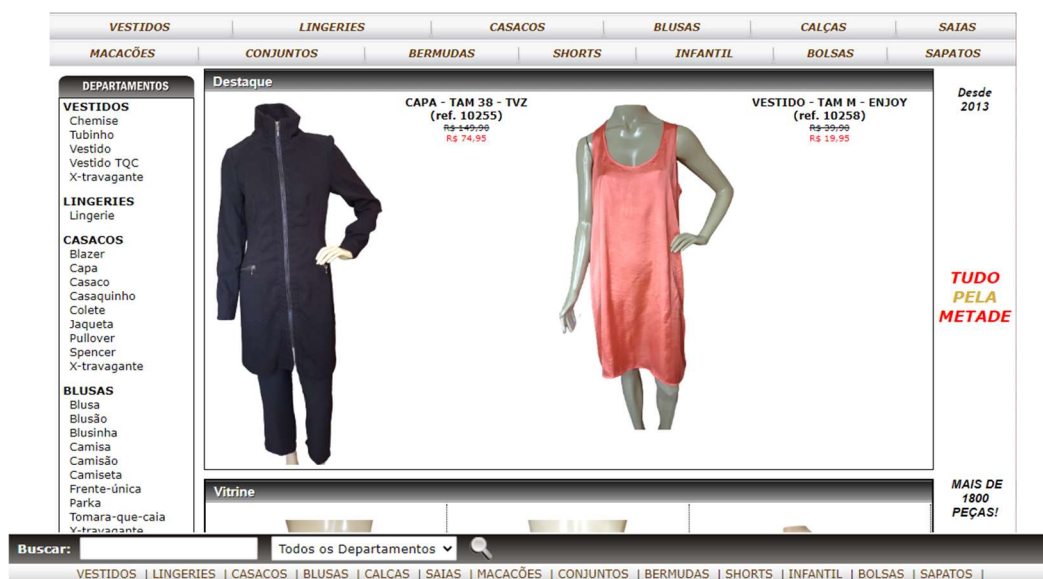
VESTIDOS | LINGERIES | CASACOS | BLUSAS | CALÇAS | SAIAS
MACACÕES | CONJUNTOS | BERMUDAS | SHORTS | INFANTIL | BOLSAS | SAPATOS

DEPARTAMENTOS
VESTIDOS
Chemise
Tubinho
Vestido
Vestido TQC
X-travagante

LINGERIES
Lingerie

CASACOS
Blazer
Capa
Casaco
Casaquinho
Colete
Jaqueta
Pullover
Spencer
X-travagante

BLUSAS
Blusa
Blusão
Blusinha
Camisa
Camisão
Camiseta
Frente-única
Parka
Tomara-que-caia
X-travagante

Destaque

CAPA - TAM 38 - TVZ
(ref. 10255)
R$ 149,90
R$ 74,95

VESTIDO - TAM M - ENJOY
(ref. 10258)
R$ 39,90
R$ 19,95

Desde 2013

TUDO PELA METADE

Vitrine

MAIS DE 1800 PEÇAS!

Buscar: Todos os Departamentos

VESTIDOS | LINGERIES | CASACOS | BLUSAS | CALCAS | SAIAS | MACACÕES | CONJUNTOS | BERMUDAS | SHORTS | INFANTIL | BOLSAS | SAPATOS |